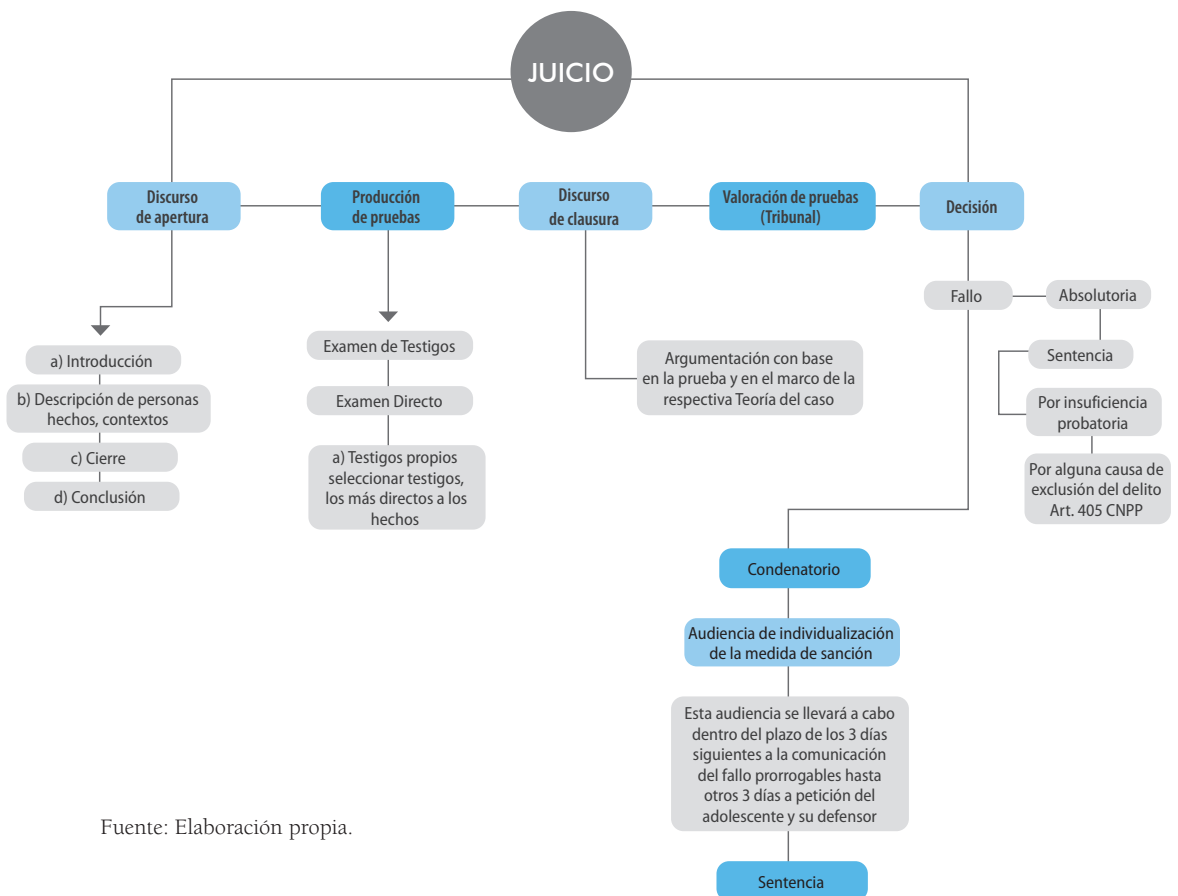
JUICIO

Discurso de apertura

Producción de pruebas

Discurso de clausura

Valoración de pruebas (Tribunal)

Decisión

a) Introducción

b) Descripción de personas hechos, contextos

c) Cierre

d) Conclusión

Examen de Testigos

Examen Directo

a) Testigos propios seleccionar testigos, los más directos a los hechos

Argumentación con base en la prueba y en el marco de la respectiva Teoría del caso

Fallo

Absolutoria

Sentencia

Por insuficiencia probatoria

Por alguna causa de exclusión del delito Art. 405 CNPP

Condenatorio

Audiencia de individualización de la medida de sanción

Esta audiencia se llevará a cabo dentro del plazo de los 3 días siguientes a la comunicación del fallo prorrogables hasta otros 3 días a petición del adolescente y su defensor

Sentencia

Fuente: Elaboración propia.